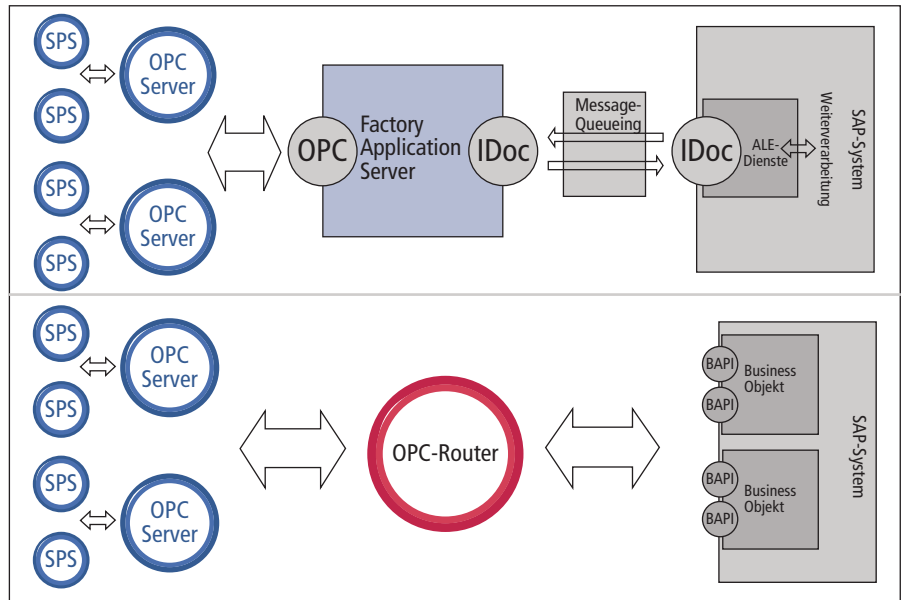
SPS
OPC Server
SPS
SPS
OPC Server
SPS
OPC
Factory Application Server
IDoc
Message-Queueing
IDoc
ALE-Dienste
Weiterverarbeitung
SAP-System

SPS
OPC Server
SPS
SPS
OPC Server
SPS
OPC-Router
BAPI
BAPI
Business Objekt
BAPI
BAPI
Business Objekt
SAP-System